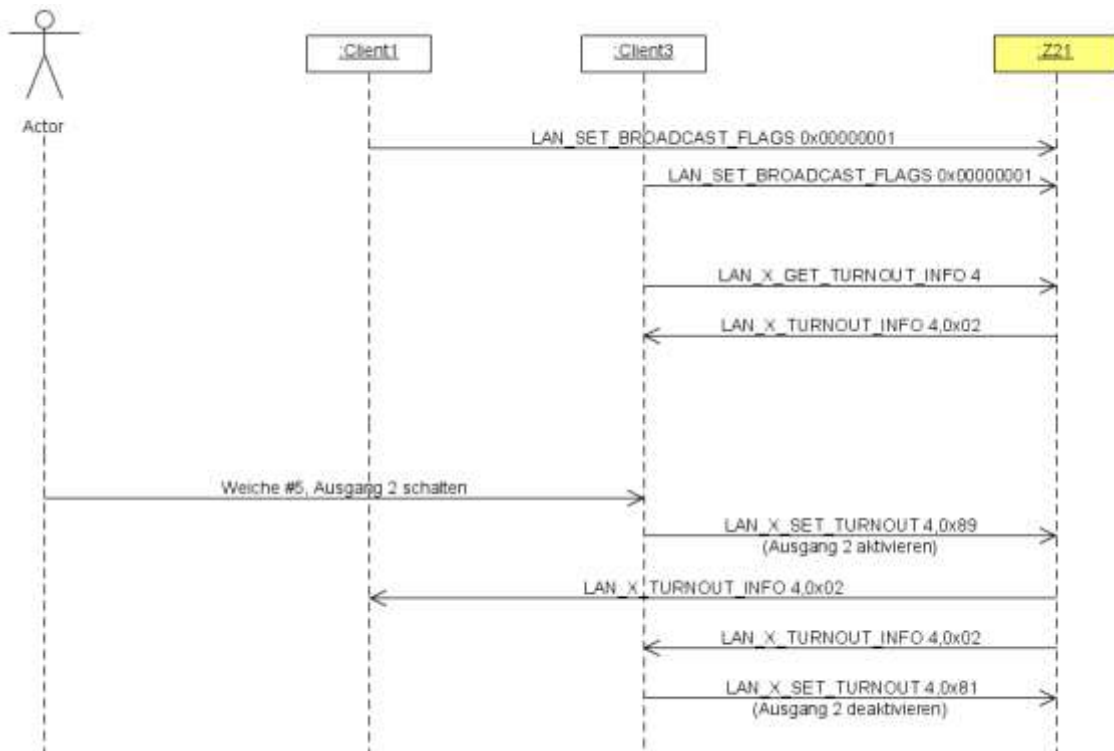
Actor

:Client1

:Client3

:Z21

LAN_SET_BROADCAST_FLAGS 0x00000001

LAN_SET_BROADCAST_FLAGS 0x00000001

LAN_X_GET_TURNOUT_INFO 4

LAN_X_TURNOUT_INFO 4,0x02

Weiche #5, Ausgang 2 schalten

LAN_X_SET_TURNOUT 4,0x89
(Ausgang 2 aktivieren)

LAN_X_TURNOUT_INFO 4,0x02

LAN_X_TURNOUT_INFO 4,0x02

LAN_X_SET_TURNOUT 4,0x81
(Ausgang 2 deaktivieren)